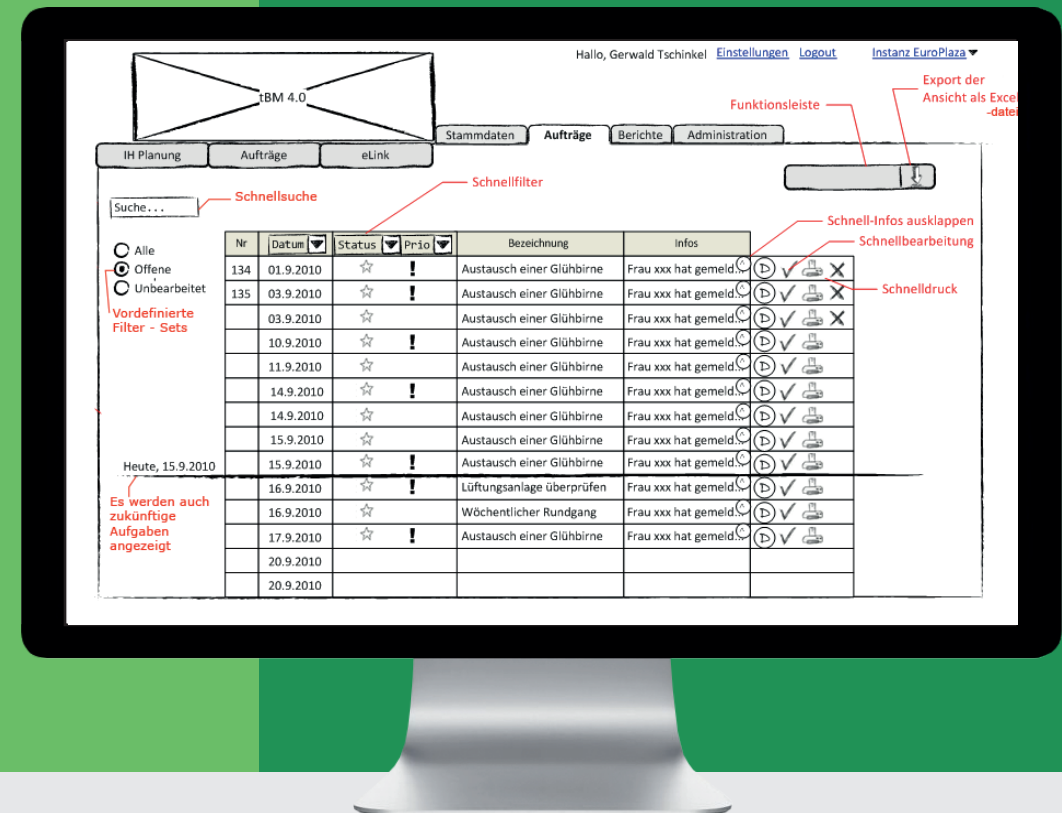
Hallo, Gerwald Tschinkel Einstellungen Logout Instanz EuroPlaza

tBM 4.0

Export der Ansicht als Excel -datei

Funktionsleiste

Stammdaten Aufträge Berichte Administration

IH Planung Aufträge eLink

Schnellsuche

Suche...

Schnellfilter

Schnell-Infos ausklappen

Schnellbearbeitung

Schnelldruck

Alle
Offene
Unbearbeitet

Vordefinierte Filter - Sets

| Nr | Datum | Status | Prio | Bezeichnung | Infos |
|---|---|---|---|---|---|
| 134 | 01.9.2010 | ☆ | ! | Austausch einer Glühbirne | Frau xxx hat gemeld... |
| 135 | 03.9.2010 | ☆ | ! | Austausch einer Glühbirne | Frau xxx hat gemeld... |
| | 03.9.2010 | ☆ | | Austausch einer Glühbirne | Frau xxx hat gemeld... |
| | 10.9.2010 | ☆ | ! | Austausch einer Glühbirne | Frau xxx hat gemeld... |
| | 11.9.2010 | ☆ | | Austausch einer Glühbirne | Frau xxx hat gemeld... |
| | 14.9.2010 | ☆ | ! | Austausch einer Glühbirne | Frau xxx hat gemeld... |
| | 14.9.2010 | ☆ | | Austausch einer Glühbirne | Frau xxx hat gemeld... |
| | 15.9.2010 | ☆ | | Austausch einer Glühbirne | Frau xxx hat gemeld... |
| | 15.9.2010 | ☆ | ! | Austausch einer Glühbirne | Frau xxx hat gemeld... |
| | 16.9.2010 | ☆ | ! | Lüftungsanlage überprüfen | Frau xxx hat gemeld... |
| | 16.9.2010 | ☆ | | Wöchentlicher Rundgang | Frau xxx hat gemeld... |
| | 17.9.2010 | ☆ | ! | Austausch einer Glühbirne | Frau xxx hat gemeld... |
| | 20.9.2010 | | | | |
| | 20.9.2010 | | | | |

Heute, 15.9.2010

Es werden auch zukünftige Aufgaben angezeigt